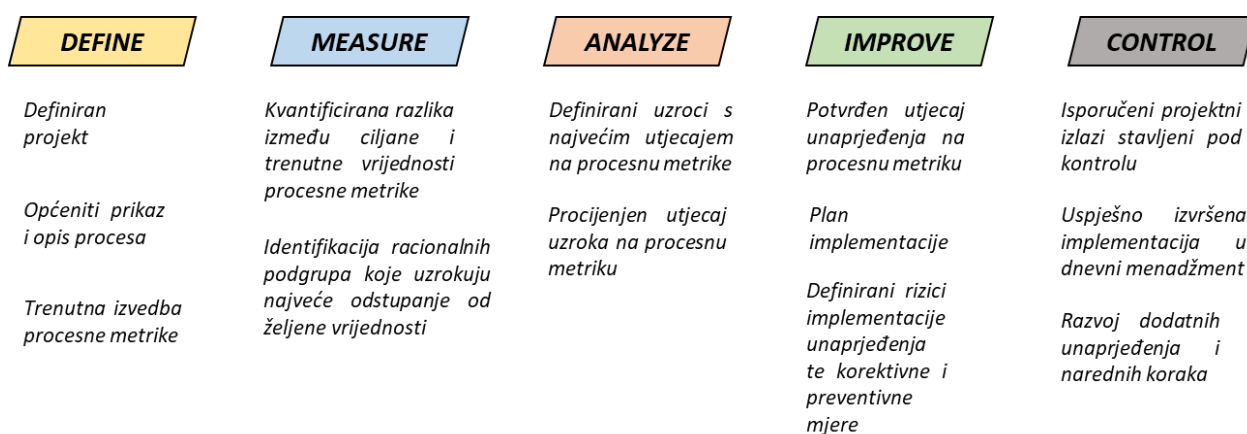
DEFINE

Definiran projekt

Općeniti prikaz i opis procesa

Trenutna izvedba procesne metrike

MEASURE

Kvantificirana razlika između ciljane i trenutne vrijednosti procesne metrike

Identifikacija racionalnih podgrupa koje uzrokuju najveće odstupanje od željene vrijednosti

ANALYZE

Definirani uzroci s najvećim utjecajem na procesnu metrike

Procijenjen utjecaj uzroka na procesnu metriku

IMPROVE

Potvrđen utjecaj unaprjeđenja na procesnu metriku

Plan implementacije

Definirani rizici implementacije unaprjeđenja te korektivne i preventivne mjere

CONTROL

Isporučeni projektni izlazi stavljeni pod kontrolu

Uspješno izvršena implementacija u dnevni menadžment

Razvoj dodatnih unaprjeđenja i narednih koraka